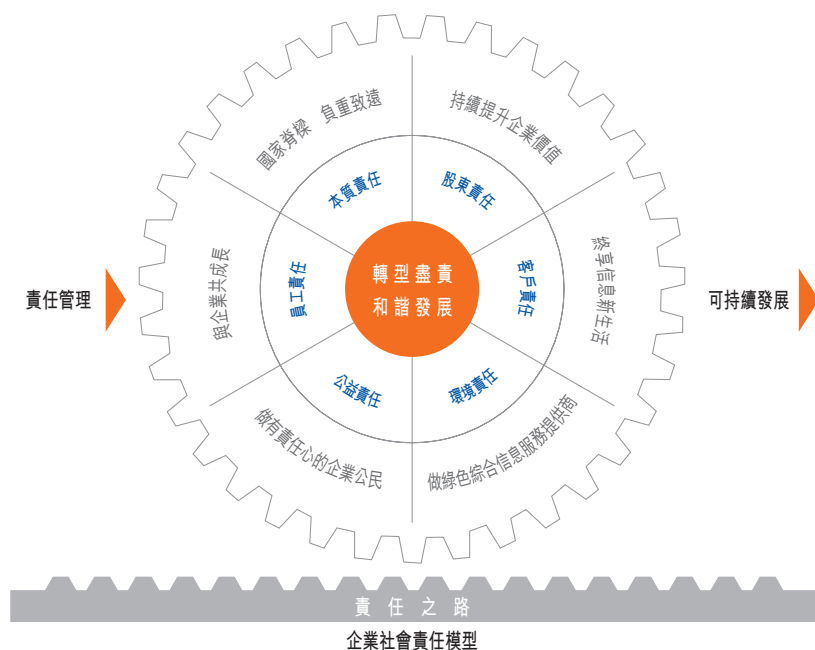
責任管理

國家脊樑 負重致遠

持續提升企業價值

與企業共成長

樂享信息新生活

做有責任心的企業公民

做綠色綜合信息服務提供商

本質責任

股東責任

員工責任

客戶責任

公益責任

環境責任

轉型盡責
和諧發展

可持續發展

責任之路

企業社會責任模型